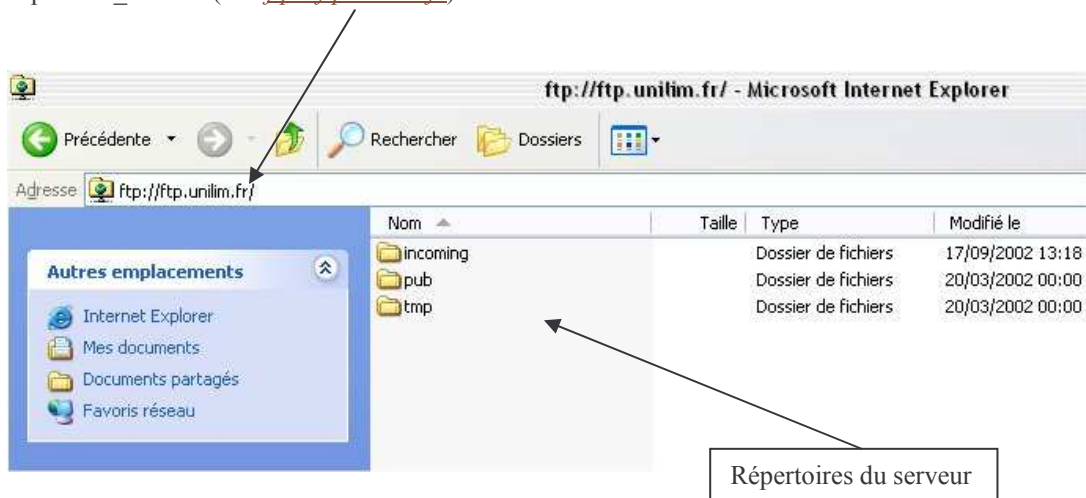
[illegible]

ftp://ftp.unilim.fr/ - Microsoft Internet Explorer

Précédente Rechercher Dossiers

Adresse ftp://ftp.unilim.fr/

Autres emplacements

Internet Explorer
Mes documents
Documents partagés
Favoris réseau

| Nom | Taille | Type | Modifié le |
|---|---|---|---|
| incoming | | Dossier de fichiers | 17/09/2002 13:18 |
| pub | | Dossier de fichiers | 20/03/2002 00:00 |
| tmp | | Dossier de fichiers | 20/03/2002 00:00 |

Répertoires du serveur